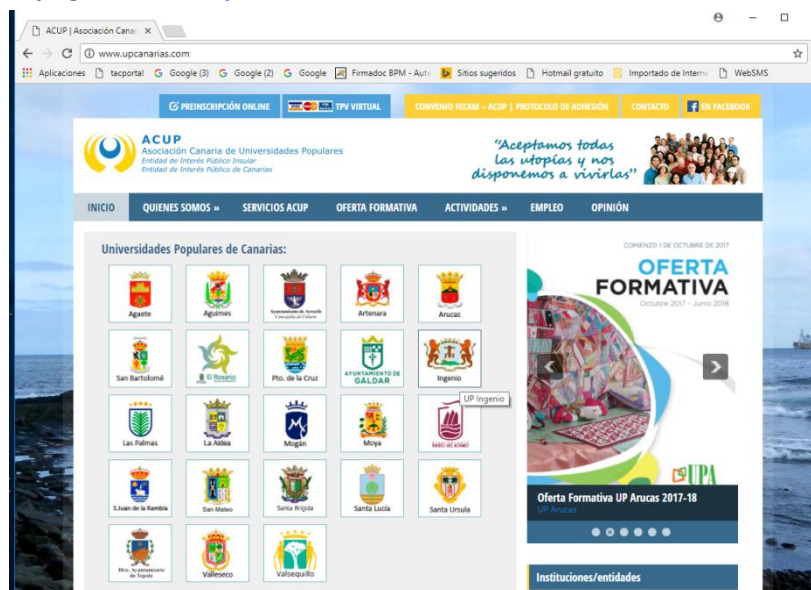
ACUP | Asociación Canar ×

www.upcanarias.com

Aplicaciones tacportal Google (3) Google (2) Google Firmadoc BPM - Auto Sitios sugeridos Hotmail gratuito Importado de Interne WebSMS

PREINSCRIPCIÓN ONLINE TPV VIRTUAL CONVENIO FECAM – ACUP | PROTOCOLO DE ADHESIÓN CONTACTO EN FACEBOOK

ACUP
Asociación Canaria de Universidades Populares
Entidad de Interés Público Insular
Entidad de Interés Público de Canarias

"Aceptamos todas las utopías y nos disponemos a vivirlas"

INICIO QUIENES SOMOS » SERVICIOS ACUP OFERTA FORMATIVA ACTIVIDADES » EMPLEO OPINIÓN

Universidades Populares de Canarias:

Agaete
Agüimes
Ayuntamiento de Arucas Concejalía de Cultura
Artenara
Arucas
San Bartolomé
El Rosario
Pto. de la Cruz
AYUNTAMIENTO DE GÁLDAR
Ingenio
UP Ingenio
Las Palmas
La Aldea
Mogán
Moya
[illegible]
S.Juan de la Rambla
San Mateo
Santa Brígida
Santa Lucía
Santa Ursula
Iltre. Ayuntamiento de Tejeda
Valleseco
Valsequillo

COMIENZO 1 DE OCTUBRE DE 2017
OFERTA FORMATIVA
Octubre 2017 - Junio 2018
UPA

Oferta Formativa UP Arucas 2017-18
UP Arucas

Instituciones/entidades